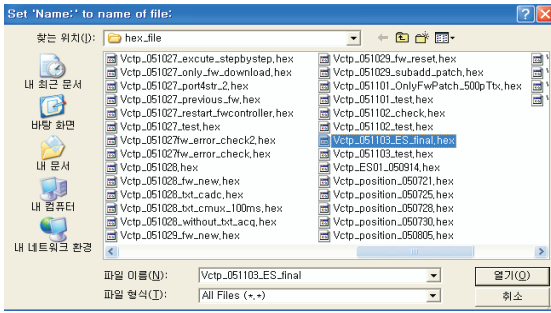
Set 'Name:' to name of file:

찾는 위치(I): hex_file

내 최근 문서
바탕 화면
내 문서
내 컴퓨터
내 네트워크 환경

Vctp_051027_excute_stepbystep.hex
Vctp_051027_only_fw_download.hex
Vctp_051027_port4str_2.hex
Vctp_051027_previous_fw.hex
Vctp_051027_restart_fwcontroller.hex
Vctp_051027_test.hex
Vctp_051027fw_error_check2.hex
Vctp_051027fw_error_check.hex
Vctp_051028.hex
Vctp_051028_fw_new.hex
Vctp_051028_txt_cadc.hex
Vctp_051028_txt_cmux_100ms.hex
Vctp_051028_without_txt_acq.hex
Vctp_051029_fw_new.hex

Vctp_051029_fw_reset.hex
Vctp_051029_subadd_patch.hex
Vctp_051101_OnlyFwPatch_500pTtx.hex
Vctp_051101_test.hex
Vctp_051102_check.hex
Vctp_051102_test.hex
Vctp_051103_ES_final.hex
Vctp_051103_test.hex
Vctp_ES01_050914.hex
Vctp_position_050721.hex
Vctp_position_050725.hex
Vctp_position_050728.hex
Vctp_position_050730.hex
Vctp_position_050805.hex

파일 이름(N): Vctp_051103_ES_final
파일 형식(T): All Files (*.*)
열기(O)
취소